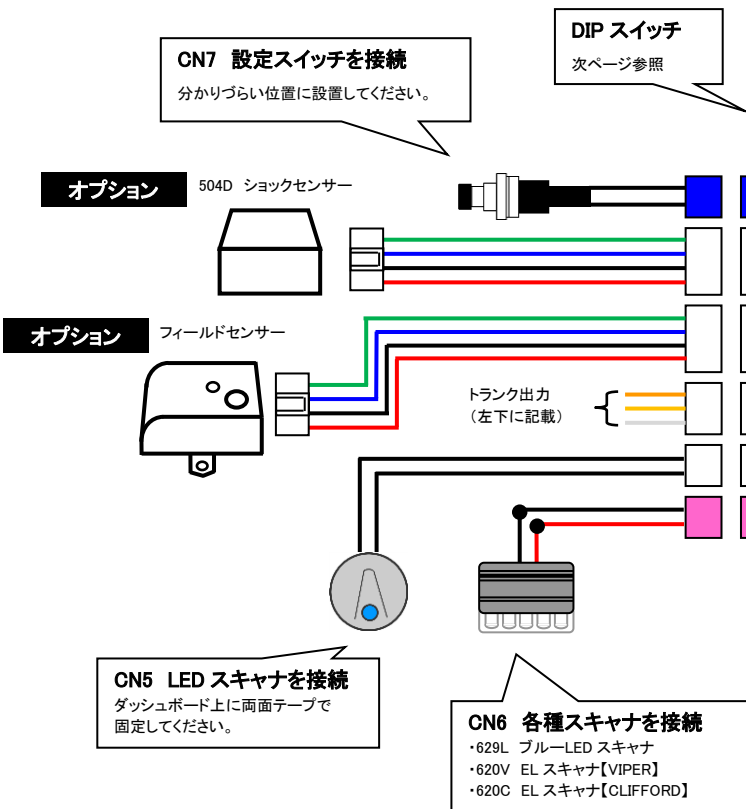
DIP スイッチ
次ページ参照

CN7 設定スイッチを接続
分かりづらい位置に設置してください。

オプション
504D ショックセンサー

オプション
フィールドセンサー

トランク出力
（左下に記載）

CN5 LED スキャナを接続
ダッシュボード上に両面テープで固定してください。

CN6 各種スキャナを接続
・629L ブルーLED スキャナ
・620V EL スキャナ【VIPER】
・620C EL スキャナ【CLIFFORD】